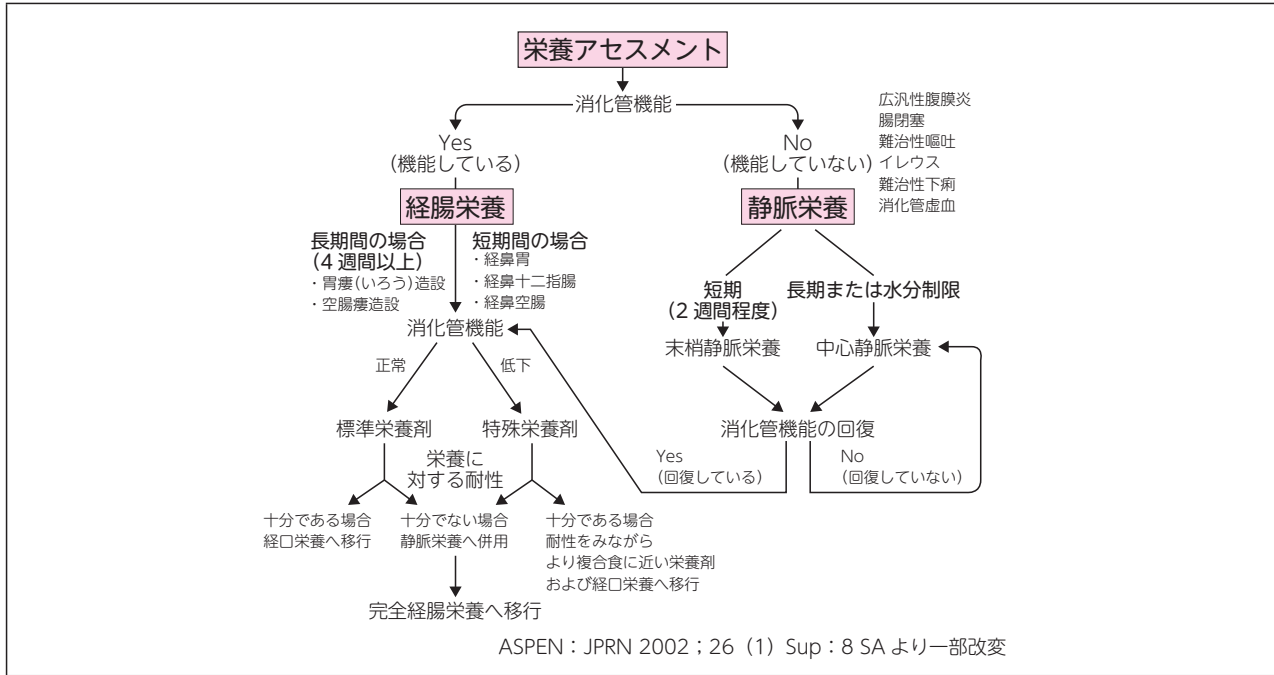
栄養アセスメント

消化管機能

Yes
(機能している)

No
(機能していない)

広汎性腹膜炎
腸閉塞
難治性嘔吐
イレウス
難治性下痢
消化管虚血

経腸栄養

静脈栄養

長期間の場合
(4 週間以上)
・胃瘻(いろう)造設
・空腸瘻造設

短期間の場合
・経鼻胃
・経鼻十二指腸
・経鼻空腸

短期
(2 週間程度)

長期または水分制限

消化管機能

末梢静脈栄養

中心静脈栄養

正常

低下

標準栄養剤

特殊栄養剤

消化管機能の回復

栄養に
対する耐性

Yes
(回復している)

No
(回復していない)

十分である場合
経口栄養へ移行

十分でない場合
静脈栄養へ併用

十分である場合
耐性をみながら
より複合食に近い栄養剤
および経口栄養へ移行

完全経腸栄養へ移行

ASPEN：JPRN 2002；26（1）Sup：8 SA より一部改変